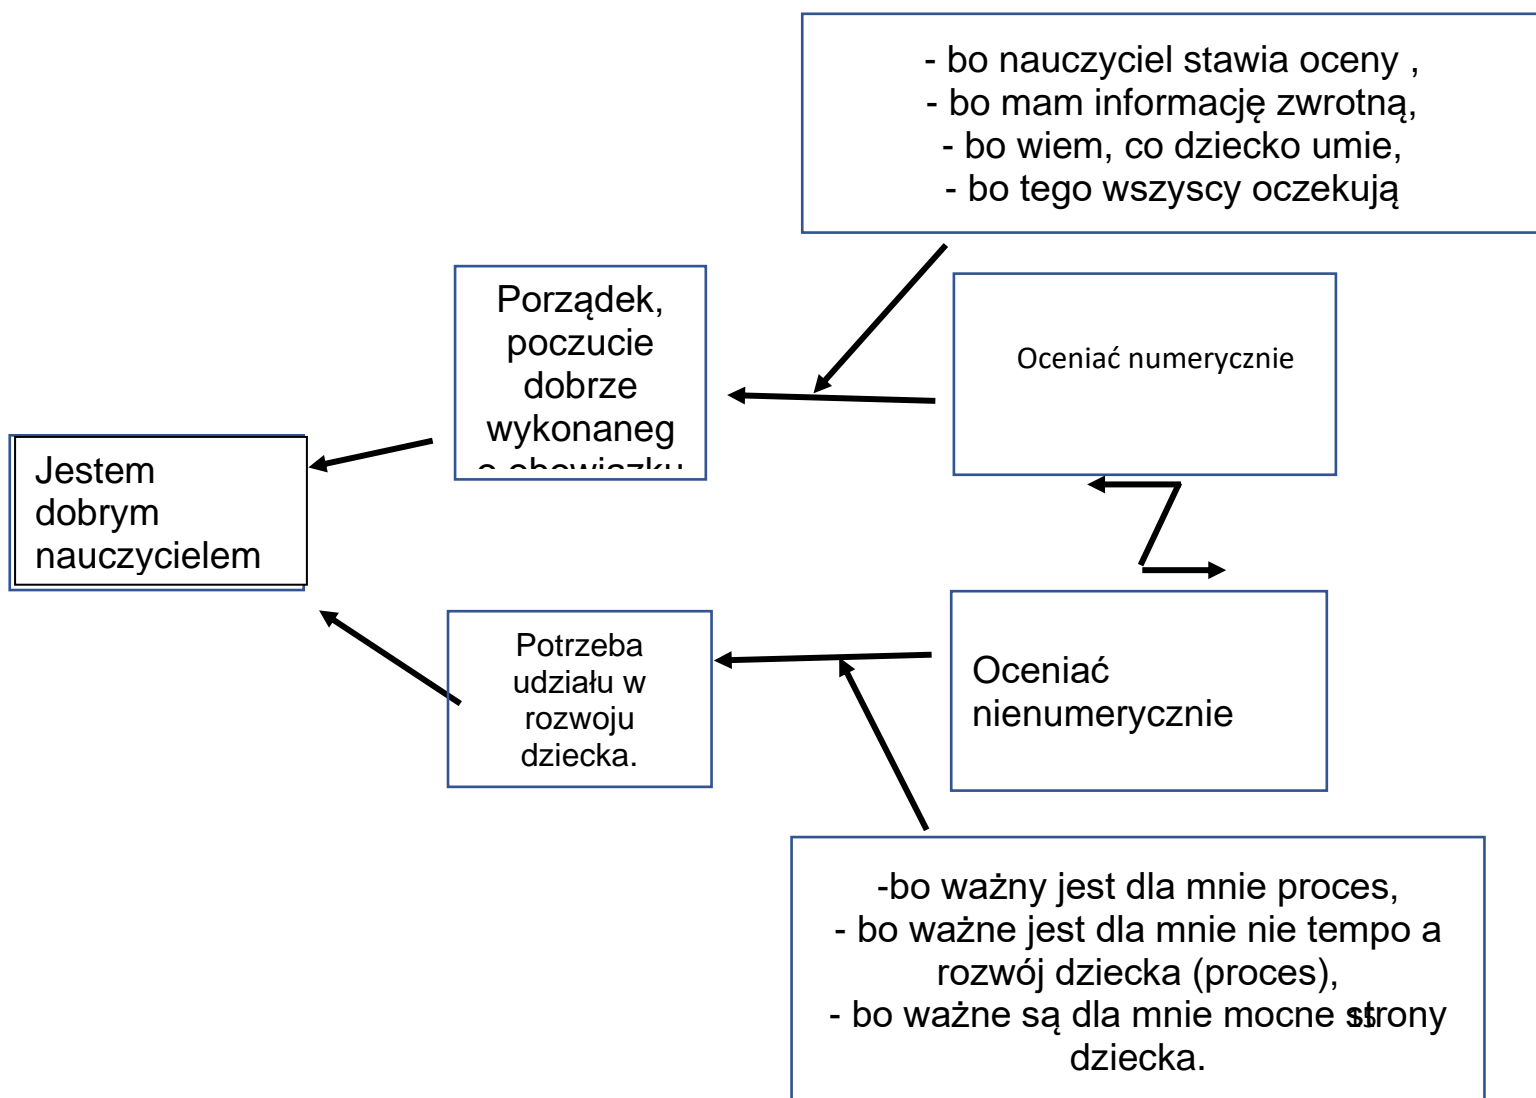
- bo nauczyciel stawia oceny ,
- bo mam informację zwrotną,
- bo wiem, co dziecko umie,
- bo tego wszyscy oczekują

Porządek, poczucie dobrze wykonaneg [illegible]

Oceniać numerycznie

Jestem dobrym nauczycielem

Potrzeba udziału w rozwoju dziecka.

Oceniać nienumerycznie

-bo ważny jest dla mnie proces,
- bo ważne jest dla mnie nie tempo a rozwój dziecka (proces),
- bo ważne są dla mnie mocne strony dziecka.

11